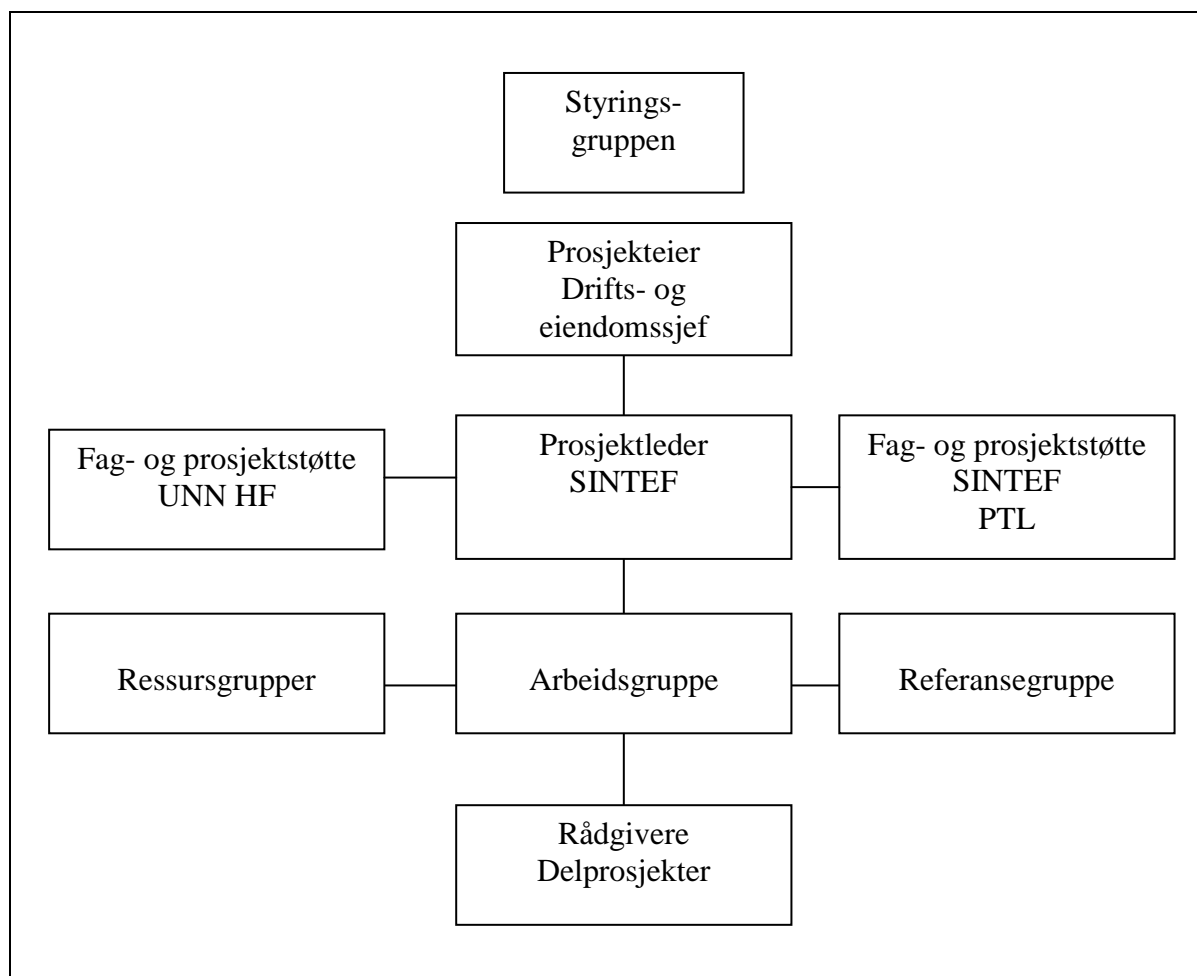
Styringsgruppen

Prosjekteier
Drifts- og eiendomssjef

Fag- og prosjektstøtte
UNN HF

Prosjektleder
SINTEF

Fag- og prosjektstøtte
SINTEF
PTL

Ressursgrupper

Arbeidsgruppe

Referansegruppe

Rådgivere
Delprosjekter